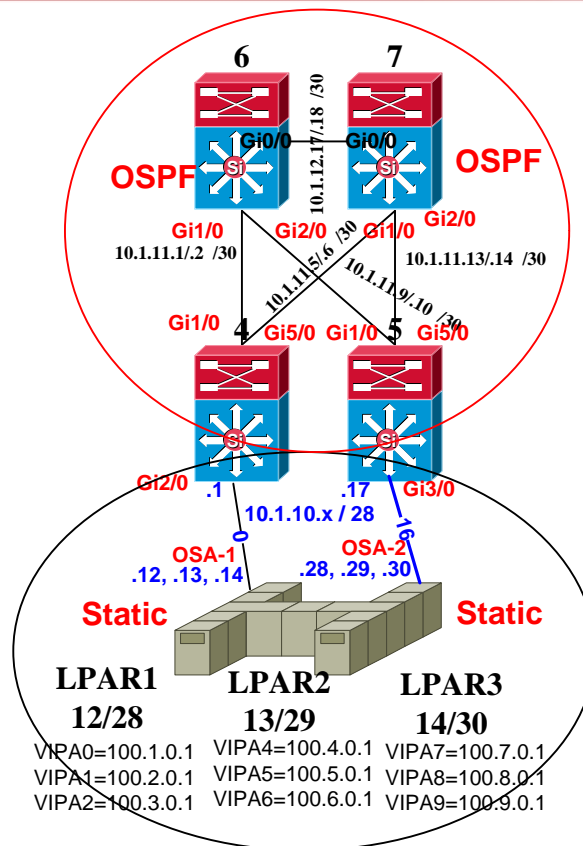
6

7

Gi0/0

Gi0/0

10.1.12.17/.18 /30

OSPF

OSPF

Gi1/0

Gi2/0

Gi1/0

Gi2/0

10.1.11.1/.2 /30

10.1.11.5/.6 /30

10.1.11.9/.10 /30

10.1.11.13/.14 /30

Gi1/0

Gi5/0

Gi1/0

Gi5/0

4

5

Gi2/0

.1

.17

Gi3/0

10.1.10.x / 28

0

16

OSA-1

OSA-2

.12, .13, .14

.28, .29, .30

Static

Static

LPAR1
12/28

LPAR2
13/29

LPAR3
14/30

VIPA0=100.1.0.1
VIPA1=100.2.0.1
VIPA2=100.3.0.1

VIPA4=100.4.0.1
VIPA5=100.5.0.1
VIPA6=100.6.0.1

VIPA7=100.7.0.1
VIPA8=100.8.0.1
VIPA9=100.9.0.1